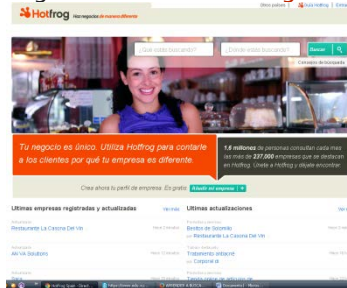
Hotfrog Haz negocios de manera diferente

Elige país | Guía Hotfrog | Entrar

¿Qué estás buscando? | ¿Dónde estás buscando? | Buscar

Consejos de búsqueda

Tu negocio es único. Utiliza Hotfrog para contarle a los clientes por qué tu empresa es diferente.

1,6 millones de personas consultan cada mes las más de 237.000 empresas que se destacan en Hotfrog. Únete a Hotfrog y déjate encontrar.

Crea ahora tu perfil de empresa. Es gratis. Añadir mi empresa

Últimas empresas registradas y actualizadas | Ver más

Restaurante La Casona Del Vin

AKVA Solutions

Últimas actualizaciones | Ver más

Bonitos de Sorondo

Restaurante La Casona Del Vin

Trabaremos trabajaré

Corporat di

Hotfrog Spain

Inbox

WINDOWS

Documento1

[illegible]